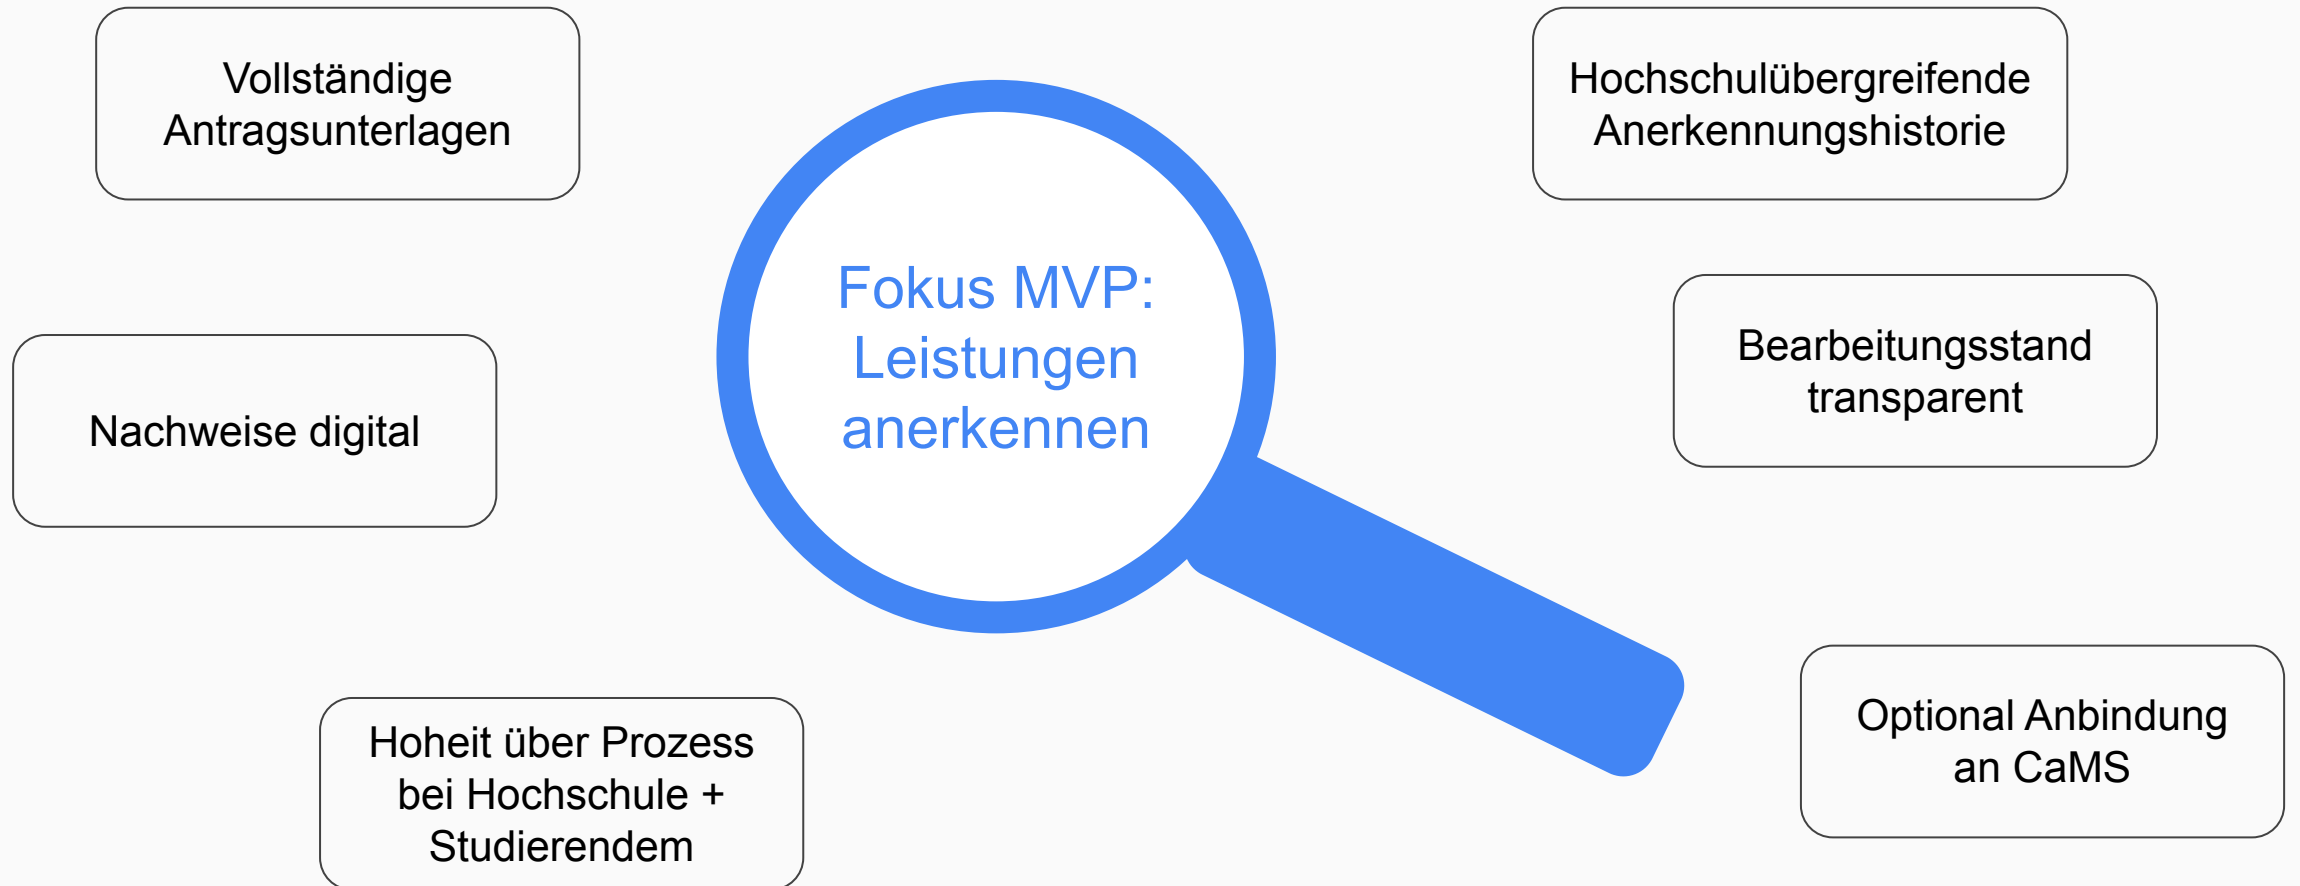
Vollständige Antragsunterlagen

Hochschulübergreifende Anerkennungshistorie

Fokus MVP: Leistungen anerkennen

Nachweise digital

Bearbeitungsstand transparent

Hoheit über Prozess bei Hochschule + Studierendem

Optional Anbindung an CaMS